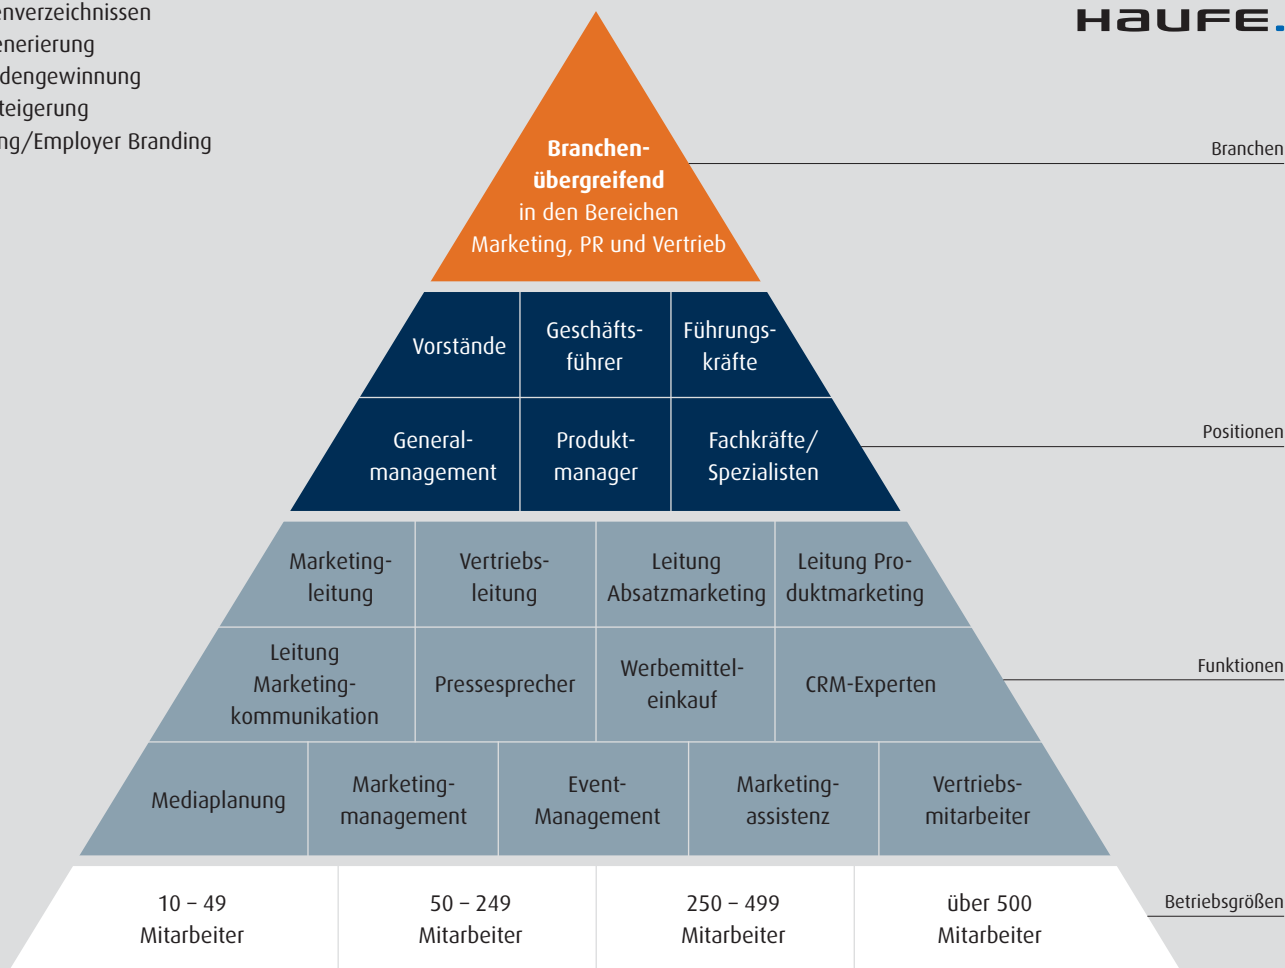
enverzeichnissen
enerierung
dengewinnung
teigerung
ng/Employer Branding

HAUFE.

Branchenübergreifend
in den Bereichen
Marketing, PR und Vertrieb

Branchen

| Vorstände | Geschäftsführer | Führungskräfte |
|---|---|---|
| Generalmanagement | Produktmanager | Fachkräfte/ Spezialisten |

Positionen

| Marketingleitung | Vertriebsleitung | Leitung Absatzmarketing | Leitung Produktmarketing |
|---|---|---|---|
| Leitung Marketingkommunikation | Pressesprecher | Werbemitteleinkauf | CRM-Experten |

| Mediaplanung | Marketingmanagement | Event-Management | Marketingassistenz | Vertriebsmitarbeiter |
|---|---|---|---|---|

Funktionen

| 10 – 49 Mitarbeiter | 50 – 249 Mitarbeiter | 250 – 499 Mitarbeiter | über 500 Mitarbeiter |
|---|---|---|---|

Betriebsgrößen